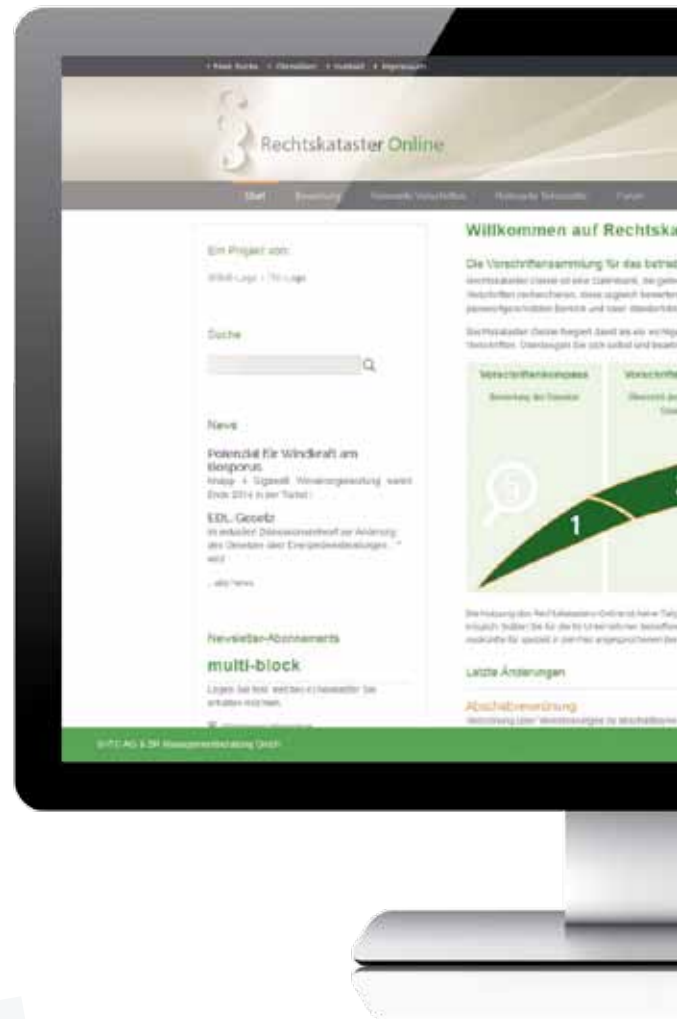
• Peer Suite • Ömaldien • Kontakt • Impressum

Rechtskataster Online

Start Bewertung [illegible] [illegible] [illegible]

Ein Projekt von:

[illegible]

Suche

News

Potenzial für Windkraft am Bosporus

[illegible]

EDL-Gesetz

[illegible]

...alle News

Newsletter-Abonnements

multi-block

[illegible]

Willkommen auf Rechtska

Die Vorschriftensammlung für das betrie

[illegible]

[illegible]

Vorschriftenkompass

Bewertung der Gesetze

Vorschrift

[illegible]

1

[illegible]

Letzte Änderungen

Abschaltverordnung

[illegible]

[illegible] AG & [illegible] GmbH